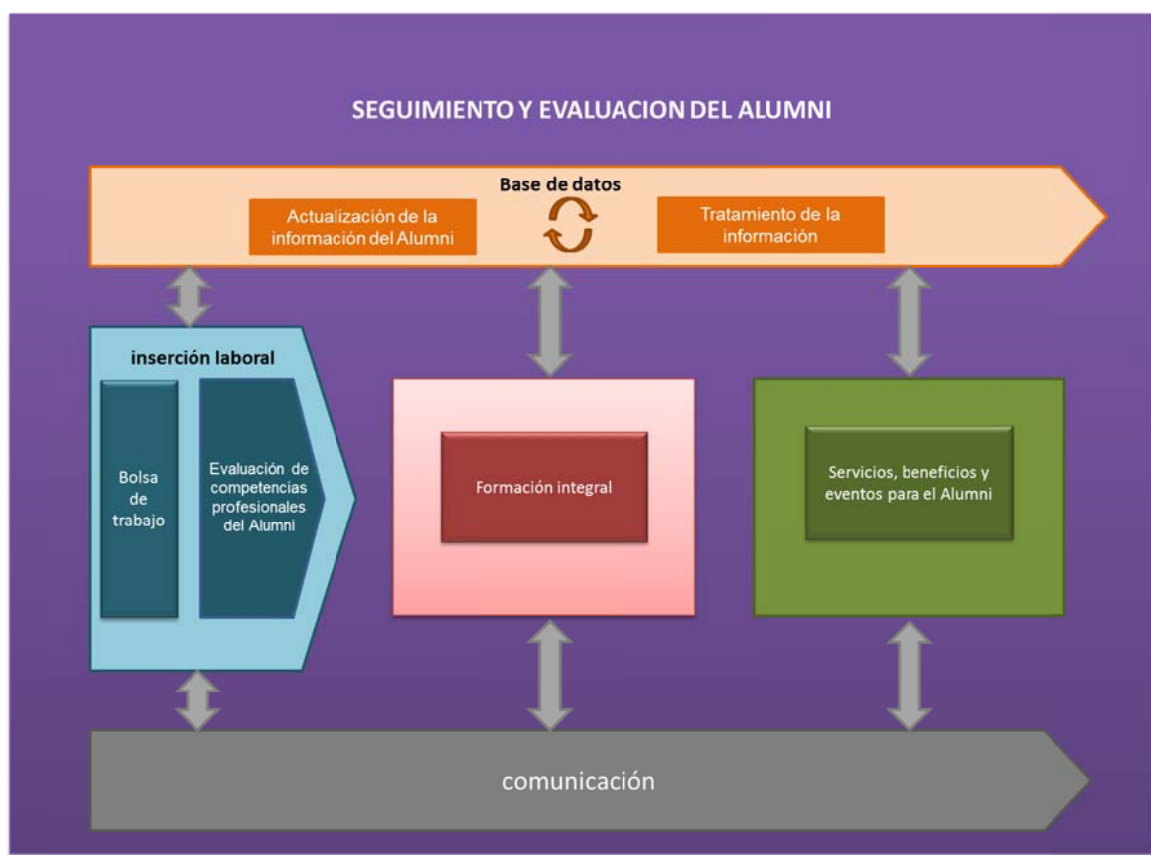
SEGUIMIENTO Y EVALUACION DEL ALUMNI

Base de datos

Actualización de la información del Alumni

Tratamiento de la información

inserción laboral

Bolsa de trabajo

Evaluación de competencias profesionales del Alumni

Formación integral

Servicios, beneficios y eventos para el Alumni

comunicación